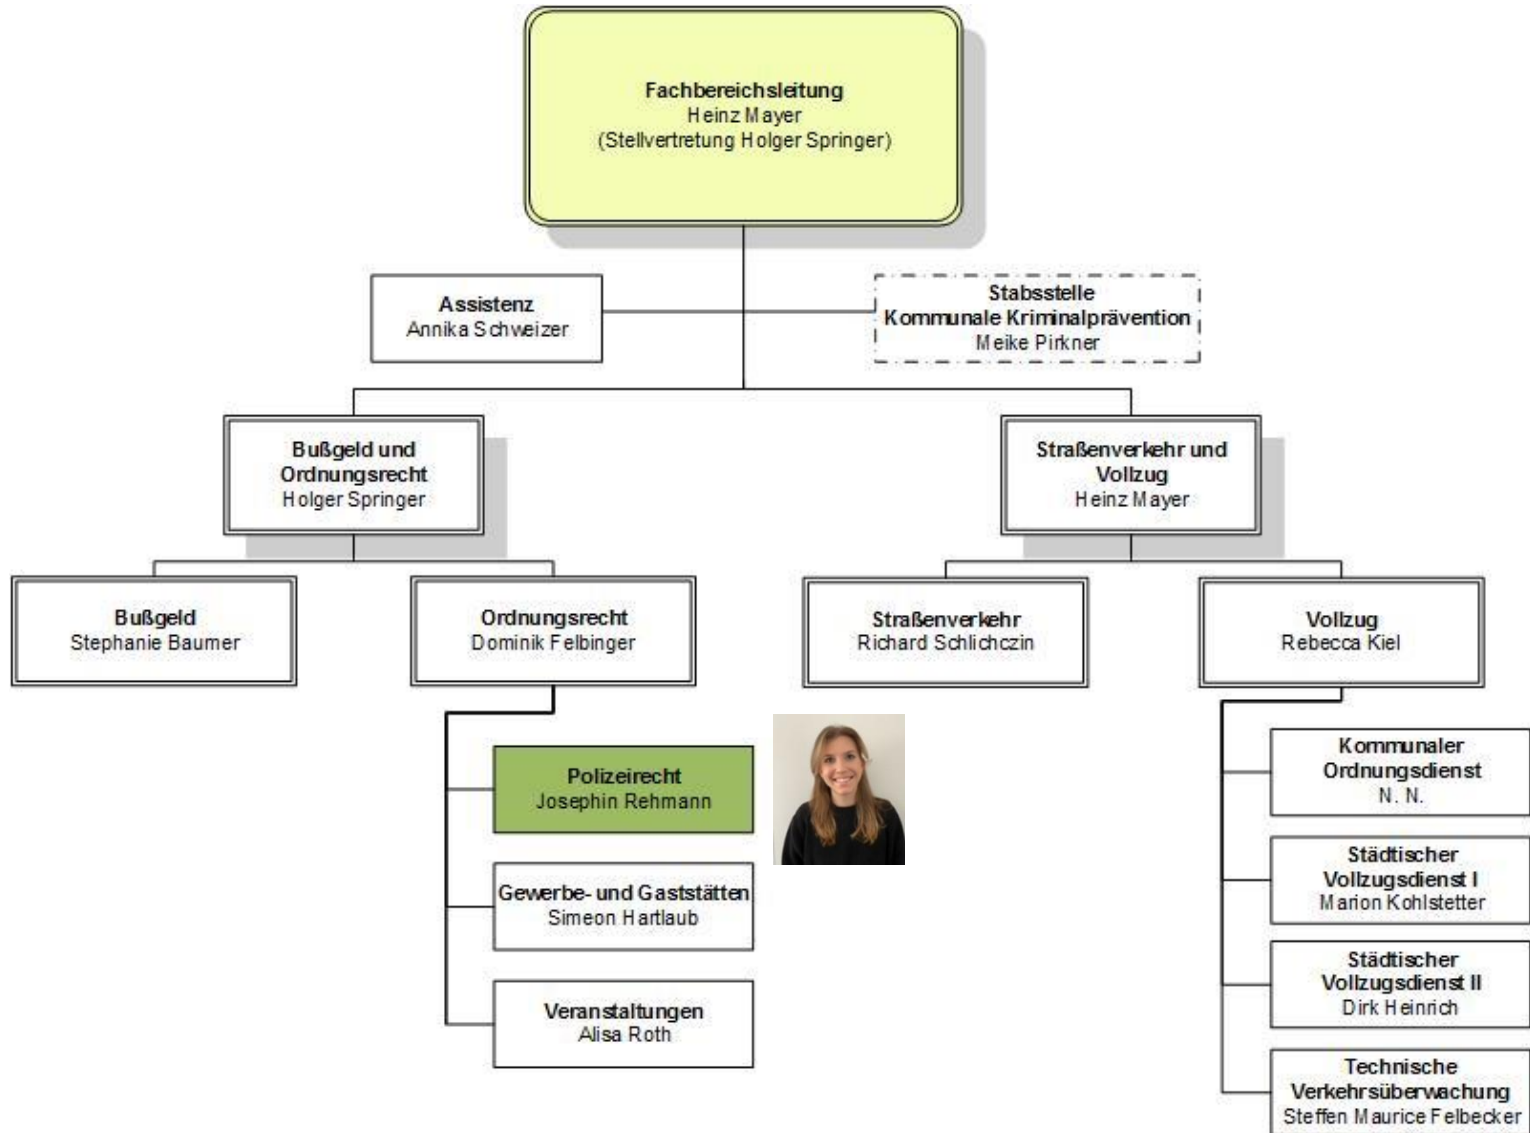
Fachbereichsleitung
Heinz Mayer
(Stellvertretung Holger Springer)

Assistenz
Annika Schweizer

Stabsstelle
Kommunale Kriminalprävention
Meike Pirkner

Bußgeld und Ordnungsrecht
Holger Springer

Straßenverkehr und Vollzug
Heinz Mayer

Bußgeld
Stephanie Baumer

Ordnungsrecht
Dominik Felbinger

Straßenverkehr
Richard Schlichczin

Vollzug
Rebecca Kiel

Polizeirecht
Josephin Rehmann

Gewerbe- und Gaststätten
Simeon Hartlaub

Veranstaltungen
Alisa Roth

Kommunaler Ordnungsdienst
N. N.

Städtischer Vollzugsdienst I
Marion Kohlstetter

Städtischer Vollzugsdienst II
Dirk Heinrich

Technische Verkehrsüberwachung
Steffen Maurice Felbecker